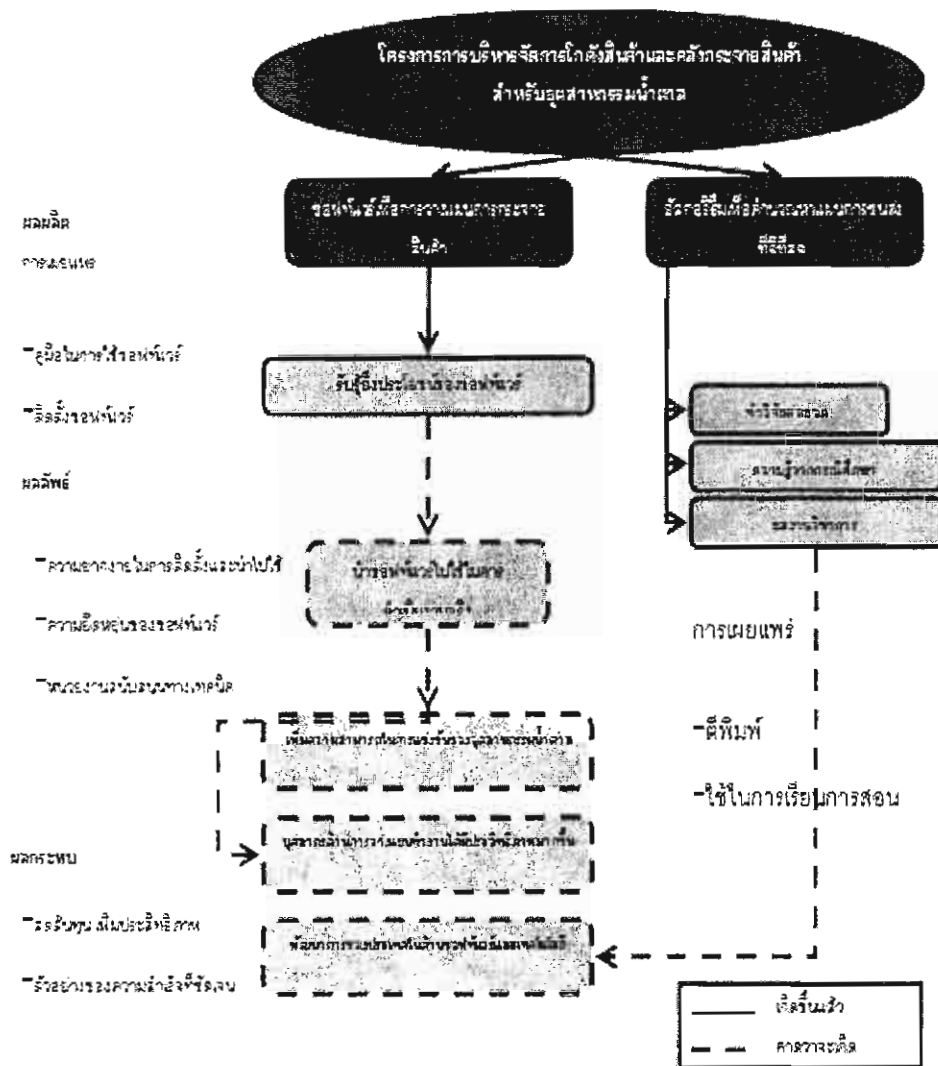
โครงการการบริหารจัดการโกดังสินค้าและคลังกระจายสินค้า สำหรับอุตสาหกรรมน้ำตาล

ผลผลิต

การสนับ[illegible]

ซอฟต์แวร์เพื่อการวางแผนการกระจายสินค้า

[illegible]เพื่อวางแผนการขนส่ง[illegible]

–คู่มือในการใช้ซอฟต์แวร์

–ติดตั้งซอฟต์แวร์

รับรู้ถึงประโยชน์ของซอฟต์แวร์

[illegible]

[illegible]

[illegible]

ผลลัพธ์

–ความยากง่ายในการติดตั้งและนำไปใช้

–ความยืดหยุ่นของซอฟต์แวร์

–หน่วยงานสนับสนุนทางเทคนิค

นำซอฟต์แวร์ไปใช้ในการ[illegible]

การเผยแพร่

–ตีพิมพ์

–ใช้ในการเรียนการสอน

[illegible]

ผลกระทบ

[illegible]

–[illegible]

–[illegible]

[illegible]

เกิดขึ้นแล้ว

คาดว่าจะเกิด